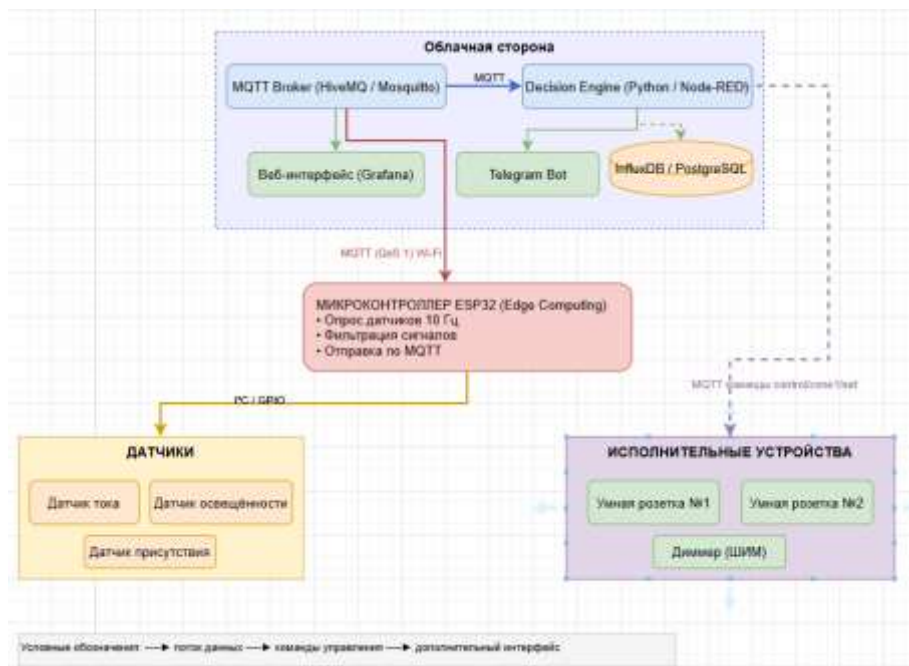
Облачная сторона

MQTT Broker (HiveMQ / Mosquitto)

MQTT

Decision Engine (Python / Node-RED)

Веб-интерфейс (Grafana)

Telegram Bot

InfluxDB / PostgreSQL

MQTT (QoS 1) Wi-Fi

МИКРОКОНТРОЛЛЕР ESP32 (Edge Computing)
• Опрос датчиков 10 Гц
• Фильтрация сигналов
• Отправка по MQTT

I²C / GPIO

MQTT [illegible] control/home/#

ДАТЧИКИ

Датчик тока

Датчик освещённости

Датчик присутствия

ИСПОЛНИТЕЛЬНЫЕ УСТРОЙСТВА

Умная розетка №1

Умная розетка №2

Диммер (ШИМ)

Условные обозначения: ⟶ поток данных ⟶ команды управления ⟶ дополнительный интерфейс